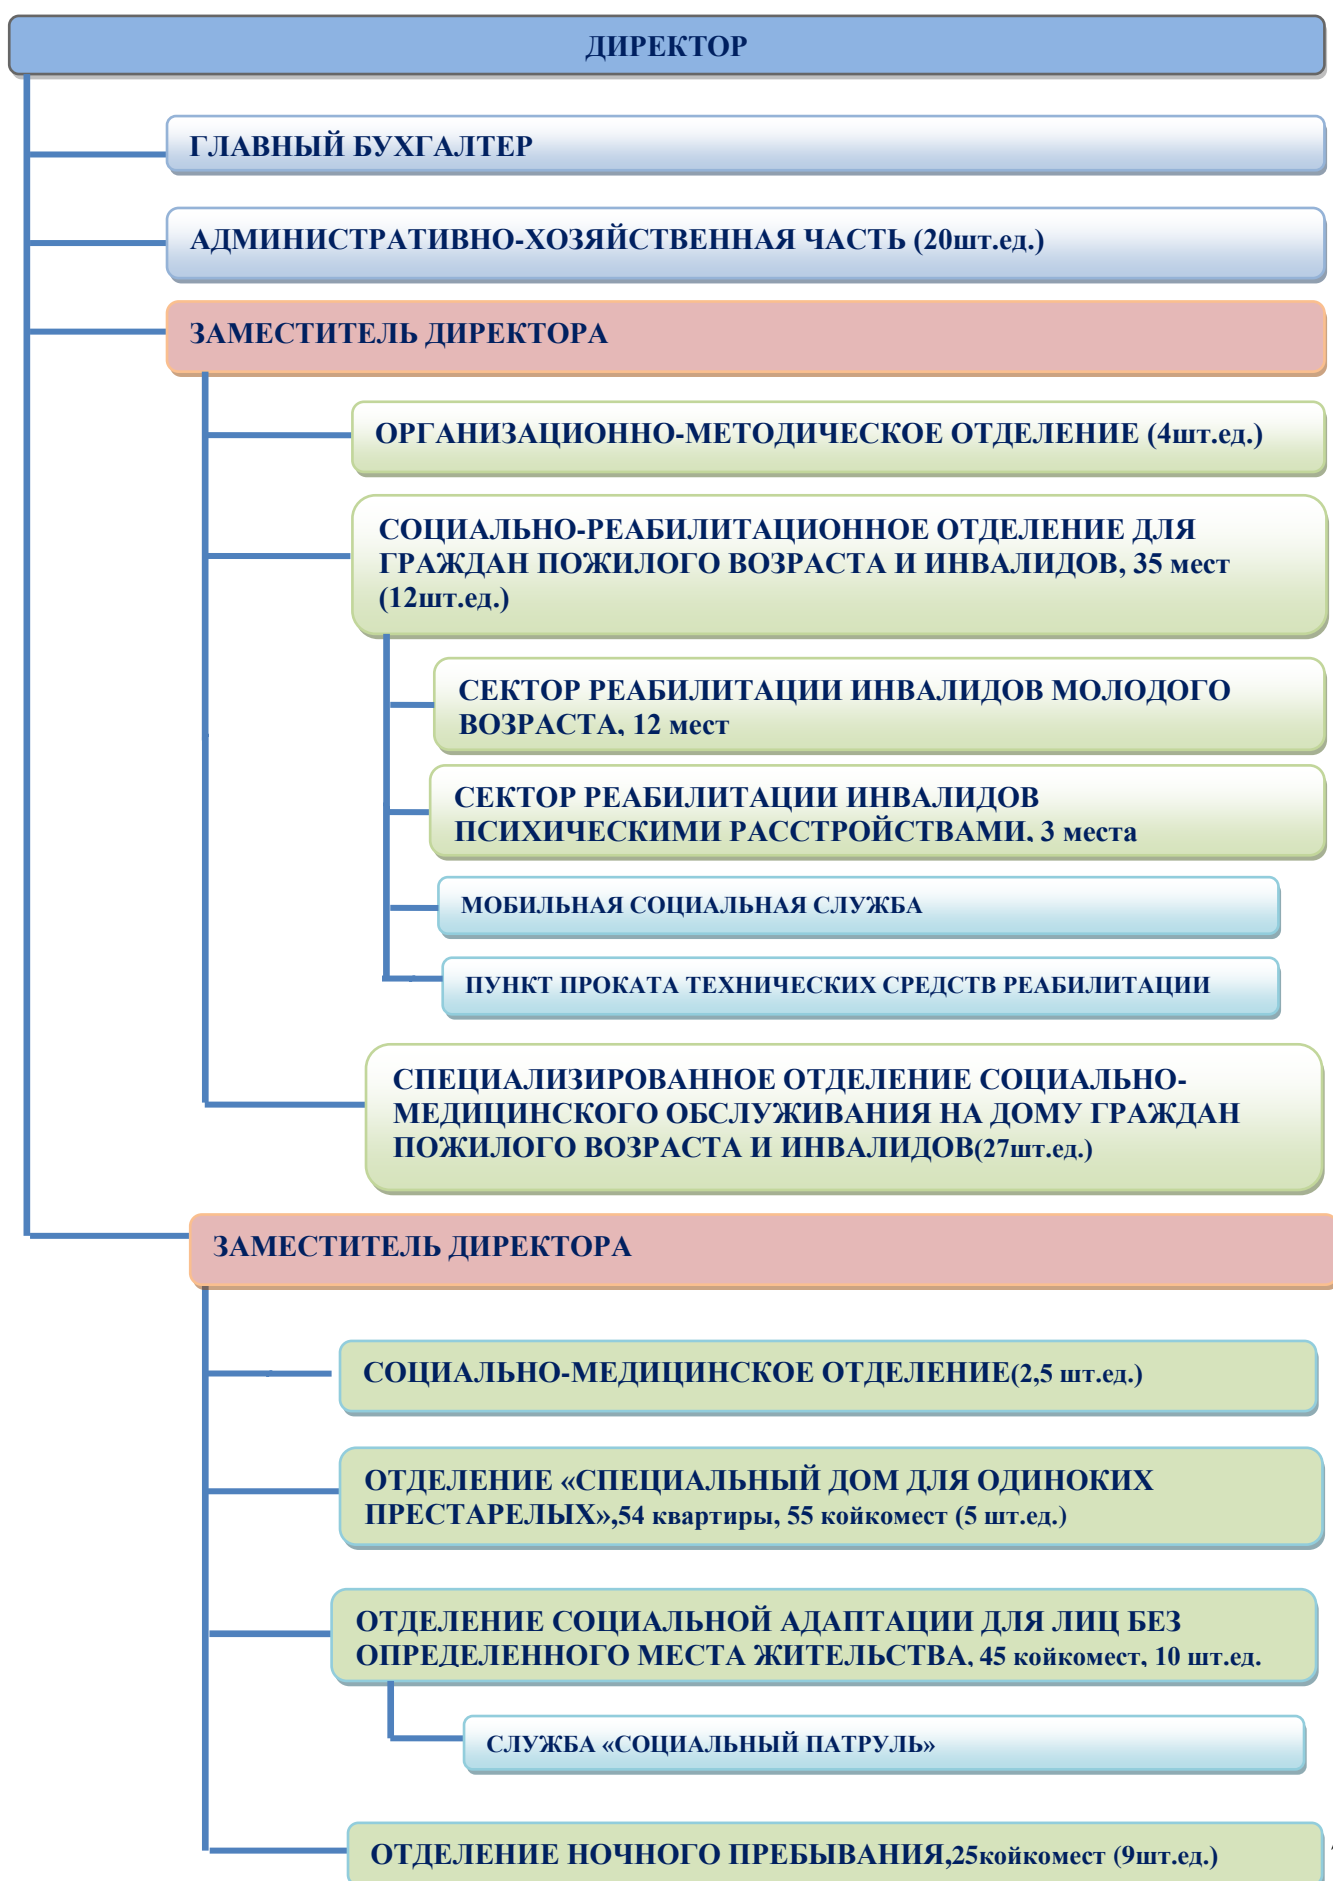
ДИРЕКТОР

ГЛАВНЫЙ БУХГАЛТЕР

АДМИНИСТРАТИВНО-ХОЗЯЙСТВЕННАЯ ЧАСТЬ (20шт.ед.)

ЗАМЕСТИТЕЛЬ ДИРЕКТОРА

ОРГАНИЗАЦИОННО-МЕТОДИЧЕСКОЕ ОТДЕЛЕНИЕ (4шт.ед.)

СОЦИАЛЬНО-РЕАБИЛИТАЦИОННОЕ ОТДЕЛЕНИЕ ДЛЯ ГРАЖДАН ПОЖИЛОГО ВОЗРАСТА И ИНВАЛИДОВ, 35 мест (12шт.ед.)

СЕКТОР РЕАБИЛИТАЦИИ ИНВАЛИДОВ МОЛОДОГО ВОЗРАСТА, 12 мест

СЕКТОР РЕАБИЛИТАЦИИ ИНВАЛИДОВ ПСИХИЧЕСКИМИ РАССТРОЙСТВАМИ, 3 места

МОБИЛЬНАЯ СОЦИАЛЬНАЯ СЛУЖБА

ПУНКТ ПРОКАТА ТЕХНИЧЕСКИХ СРЕДСТВ РЕАБИЛИТАЦИИ

СПЕЦИАЛИЗИРОВАННОЕ ОТДЕЛЕНИЕ СОЦИАЛЬНО-МЕДИЦИНСКОГО ОБСЛУЖИВАНИЯ НА ДОМУ ГРАЖДАН ПОЖИЛОГО ВОЗРАСТА И ИНВАЛИДОВ(27шт.ед.)

ЗАМЕСТИТЕЛЬ ДИРЕКТОРА

СОЦИАЛЬНО-МЕДИЦИНСКОЕ ОТДЕЛЕНИЕ(2,5 шт.ед.)

ОТДЕЛЕНИЕ «СПЕЦИАЛЬНЫЙ ДОМ ДЛЯ ОДИНОКИХ ПРЕСТАРЕЛЫХ»,54 квартиры, 55 койкомест (5 шт.ед.)

ОТДЕЛЕНИЕ СОЦИАЛЬНОЙ АДАПТАЦИИ ДЛЯ ЛИЦ БЕЗ ОПРЕДЕЛЕННОГО МЕСТА ЖИТЕЛЬСТВА, 45 койкомест, 10 шт.ед.

СЛУЖБА «СОЦИАЛЬНЫЙ ПАТРУЛЬ»

ОТДЕЛЕНИЕ НОЧНОГО ПРЕБЫВАНИЯ,25койкомест (9шт.ед.)